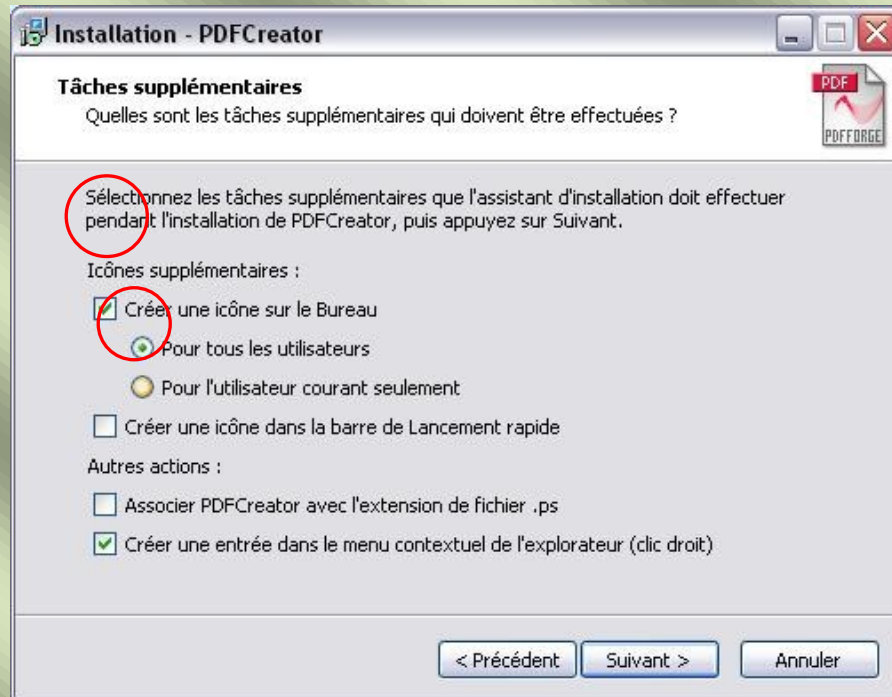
Installation - PDFCreator

Tâches supplémentaires
Quelles sont les tâches supplémentaires qui doivent être effectuées ?

PDF
PDFFORGE

Sélectionnez les tâches supplémentaires que l'assistant d'installation doit effectuer pendant l'installation de PDFCreator, puis appuyez sur Suivant.

Icônes supplémentaires :

Créer une icône sur le Bureau

Pour tous les utilisateurs

Pour l'utilisateur courant seulement

Créer une icône dans la barre de Lancement rapide

Autres actions :

Associer PDFCreator avec l'extension de fichier .ps

Créer une entrée dans le menu contextuel de l'explorateur (clic droit)

< Précédent | Suivant > | Annuler